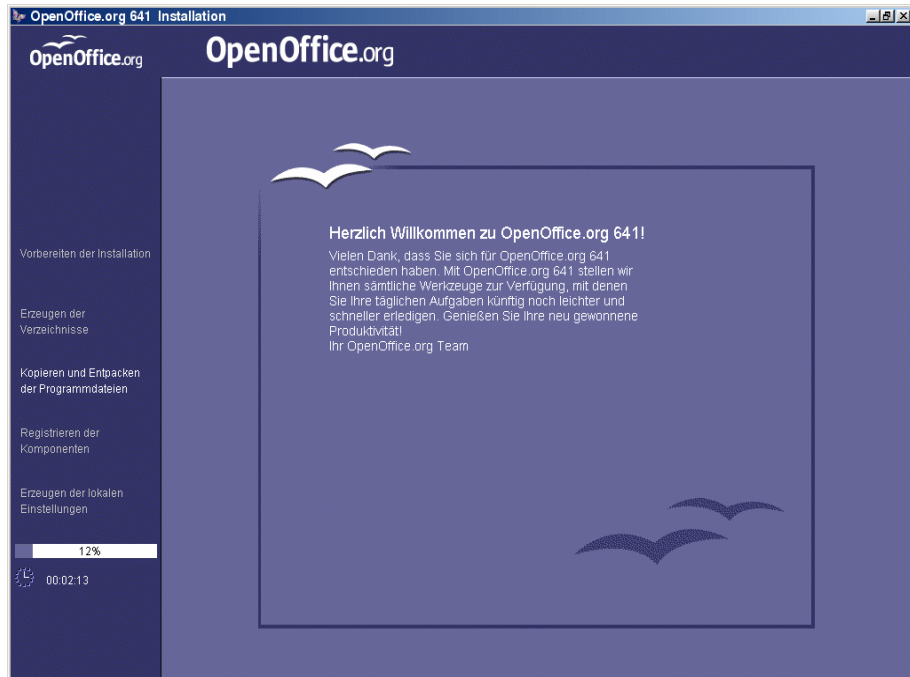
OpenOffice.org 641 Installation

OpenOffice.org

OpenOffice.org

Vorbereiten der Installation

Erzeugen der Verzeichnisse

Kopieren und Entpacken der Programmdateien

Registrieren der Komponenten

Erzeugen der lokalen Einstellungen

12%

00:02:13

Herzlich Willkommen zu OpenOffice.org 641!

Vielen Dank, dass Sie sich für OpenOffice.org 641 entschieden haben. Mit OpenOffice.org 641 stellen wir Ihnen sämtliche Werkzeuge zur Verfügung, mit denen Sie Ihre täglichen Aufgaben künftig noch leichter und schneller erledigen. Genießen Sie Ihre neu gewonnene Produktivität!
Ihr OpenOffice.org Team